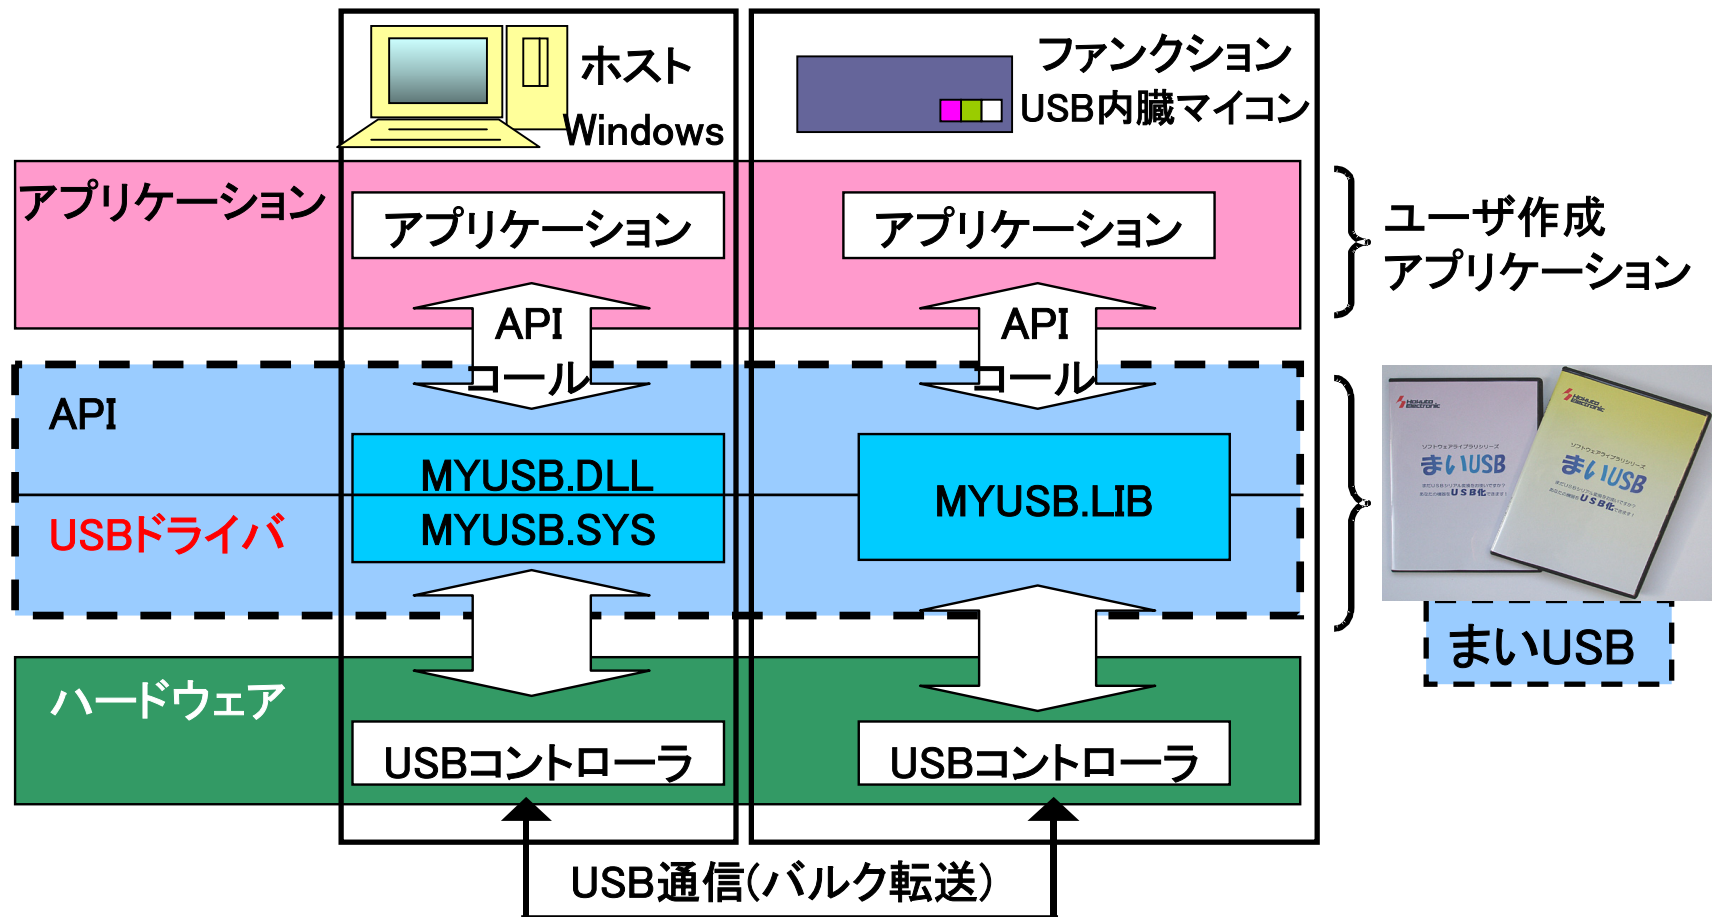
ホスト
Windows

ファンクション
USB内臓マイコン

アプリケーション

アプリケーション

アプリケーション

ユーザ作成
アプリケーション

API
コール

API
コール

API

MYUSB.DLL
MYUSB.SYS

MYUSB.LIB

USBドライバ

まいUSB

まいUSB

まいUSB

ハードウェア

USBコントローラ

USBコントローラ

USB通信(バルク転送)